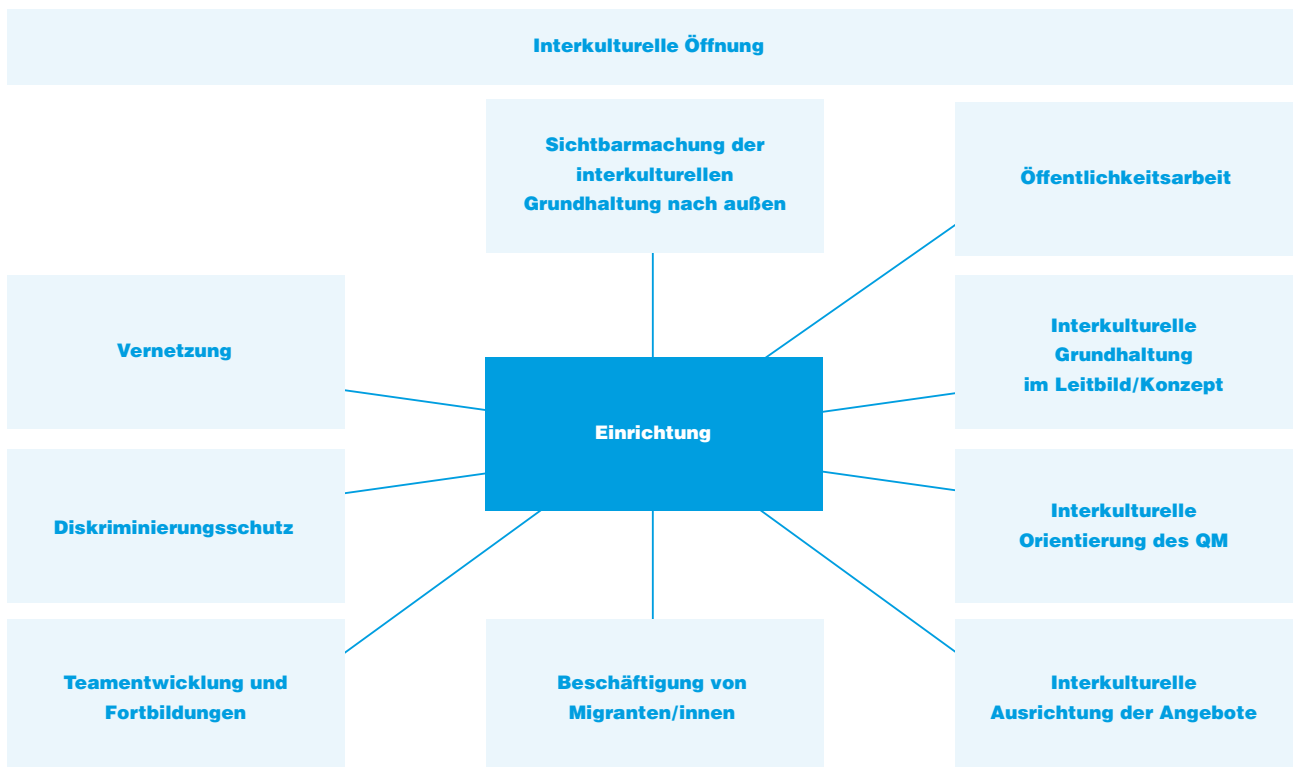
Interkulturelle Öffnung

Sichtbarmachung der interkulturellen Grundhaltung nach außen

Öffentlichkeitsarbeit

Vernetzung

Interkulturelle Grundhaltung im Leitbild/Konzept

Einrichtung

Diskriminierungsschutz

Interkulturelle Orientierung des QM

Teamentwicklung und Fortbildungen

Beschäftigung von Migranten/innen

Interkulturelle Ausrichtung der Angebote